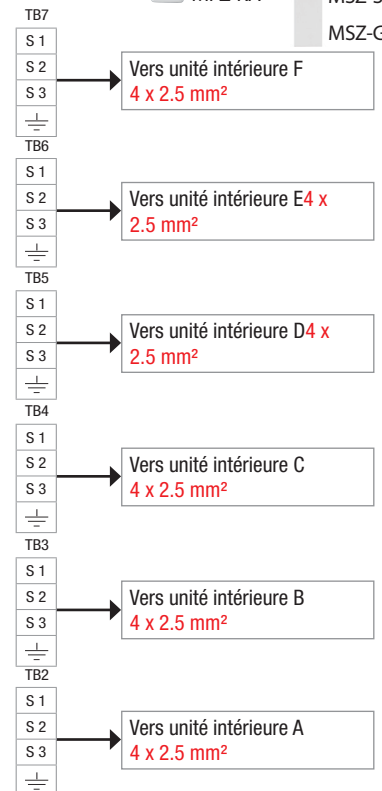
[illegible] MFZ-KA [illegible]
MSZ-S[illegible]
MSZ-G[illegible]

TB7
S 1
S 2
S 3
Vers unité intérieure F
4 x 2.5 mm²

TB6
S 1
S 2
S 3
Vers unité intérieure E4 x 2.5 mm²

TB5
S 1
S 2
S 3
Vers unité intérieure D4 x 2.5 mm²

TB4
S 1
S 2
S 3
Vers unité intérieure C
4 x 2.5 mm²

TB3
S 1
S 2
S 3
Vers unité intérieure B
4 x 2.5 mm²

TB2
S 1
S 2
S 3
Vers unité intérieure A
4 x 2.5 mm²